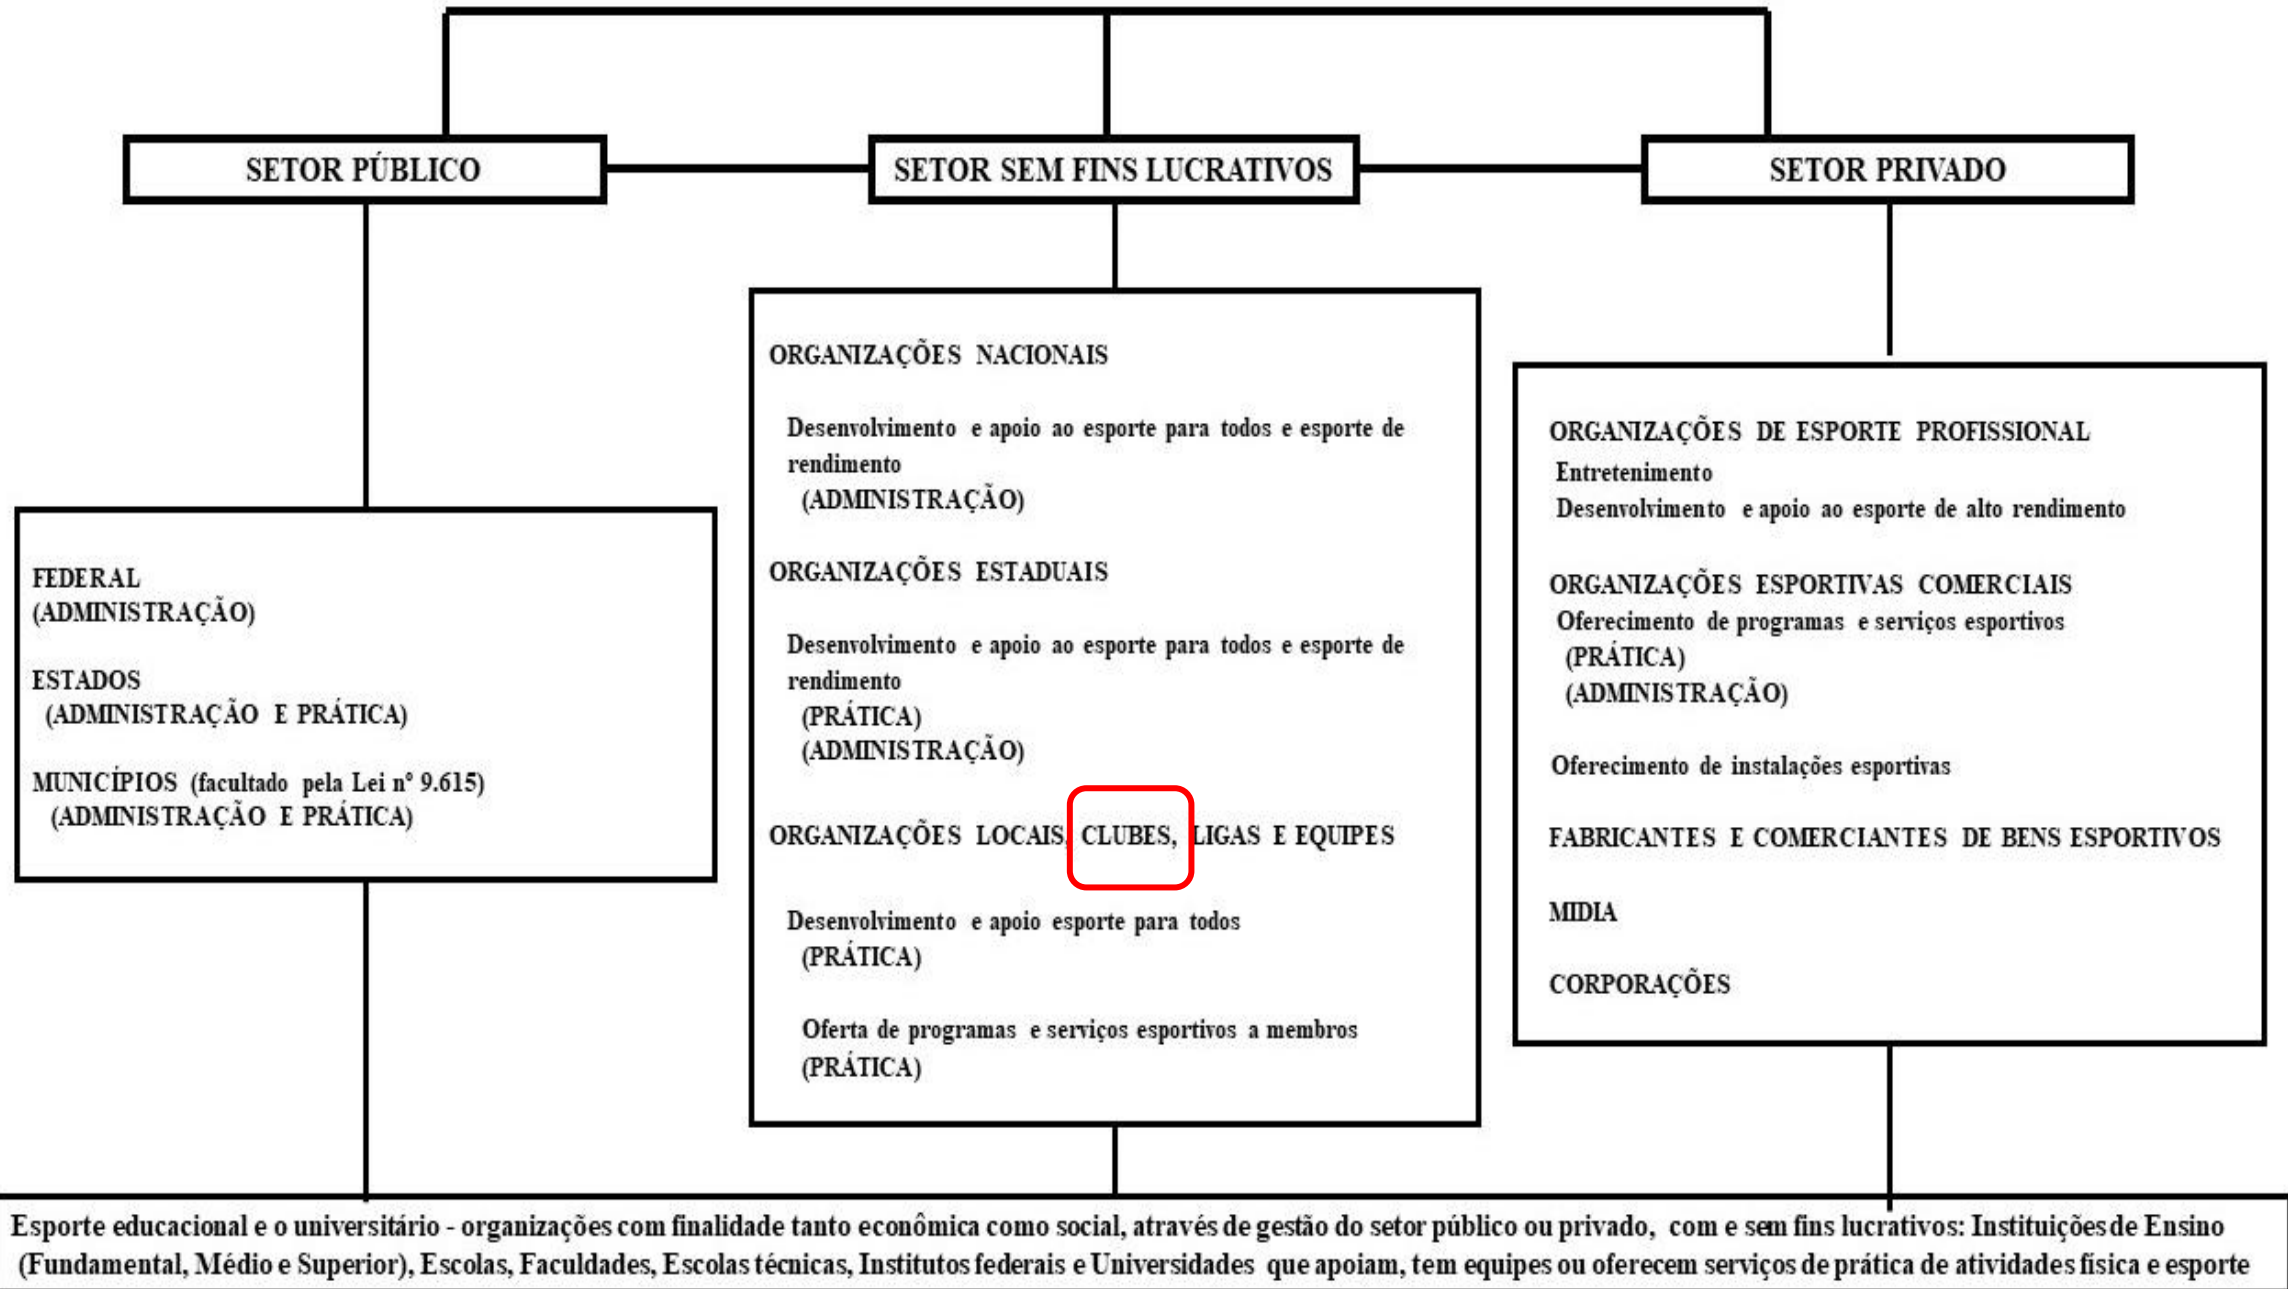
SETOR PÚBLICO

SETOR SEM FINS LUCRATIVOS

SETOR PRIVADO

FEDERAL
(ADMINISTRAÇÃO)

ESTADOS
(ADMINISTRAÇÃO E PRÁTICA)

MUNICÍPIOS (facultado pela Lei nº 9.615)
(ADMINISTRAÇÃO E PRÁTICA)

ORGANIZAÇÕES NACIONAIS

Desenvolvimento e apoio ao esporte para todos e esporte de rendimento
(ADMINISTRAÇÃO)

ORGANIZAÇÕES ESTADUAIS

Desenvolvimento e apoio ao esporte para todos e esporte de rendimento
(PRÁTICA)
(ADMINISTRAÇÃO)

ORGANIZAÇÕES LOCAIS, CLUBES, LIGAS E EQUIPES

Desenvolvimento e apoio esporte para todos
(PRÁTICA)

Oferta de programas e serviços esportivos a membros
(PRÁTICA)

ORGANIZAÇÕES DE ESPORTE PROFISSIONAL
Entretenimento
Desenvolvimento e apoio ao esporte de alto rendimento

ORGANIZAÇÕES ESPORTIVAS COMERCIAIS
Oferecimento de programas e serviços esportivos
(PRÁTICA)
(ADMINISTRAÇÃO)

Oferecimento de instalações esportivas

FABRICANTES E COMERCIANTES DE BENS ESPORTIVOS

MIDIA

CORPORAÇÕES

Esporte educacional e o universitário - organizações com finalidade tanto econômica como social, através de gestão do setor público ou privado, com e sem fins lucrativos: Instituições de Ensino (Fundamental, Médio e Superior), Escolas, Faculdades, Escolas técnicas, Institutos federais e Universidades que apoiam, tem equipes ou oferecem serviços de prática de atividades física e esporte